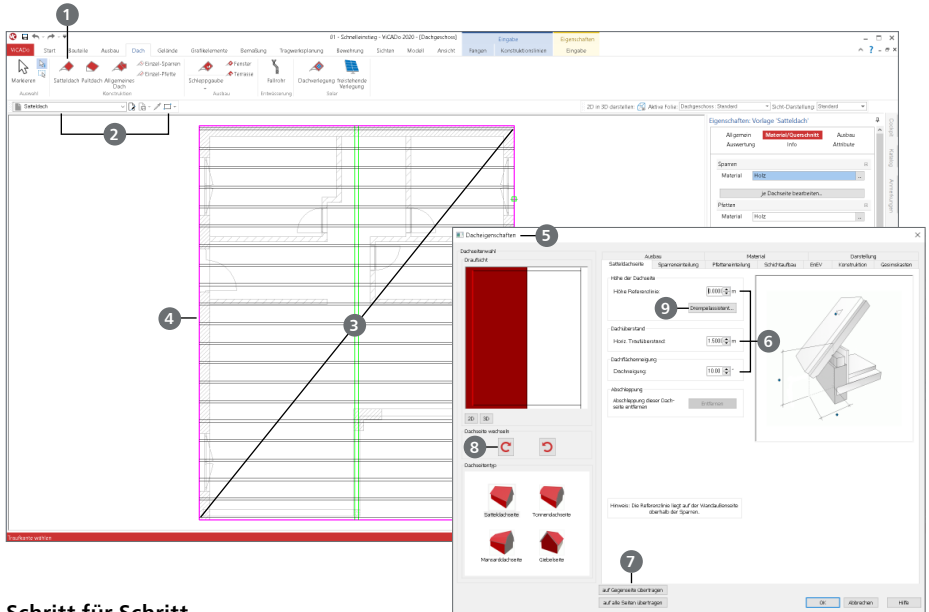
1

01 - Schnelleinstieg - ViCADo 2020 - [Dachgeschoss]

Eingabe | Eigenschaften

ViCADo | Start | Bauteile | Ausbau | Dach | Gelände | Grafikelemente | Bemaßung | Tragwerksplanung | Bewehrung | Sichten | Modell | Ansicht | Fangen | Konstruktionslinien | Eingabe

Markieren | Satteldach | Pultdach | Allgemeines Dach | Einzel-Sparren | Einzel-Pfette | Schleppgaube | Fenster | Terrasse | Fallrohr | Dachverlegung | Nichtstehende Verlegung

Auswahl | Konstruktion | Ausbau | Entwässerung | Solar

Satteldach

2D in 3D darstellen | Aktive Folie: Dachgeschoss: Standard | Sicht-Darstellung: Standard

2

Eigenschaften: Vorlage 'Satteldach'

Allgemein | Material/Querschnitt | Ausbau | Auswertung | Info | Attribute

Sparren

Material | Holz

je Dachseite bearbeiten...

Pfetten

Material | Holz

Dachseite wählen

4

3

Dacheigenschaften

5

Dachseitenwahl

Draufsicht

2D | 3D

Dachseite wechseln

8

Dachseitentyp

Satteldachseite | Tonnendachseite | Mansarddachseite | Giebelseite

Ausbau | Material | Darstellung

Satteldachseite | Sparreneinteilung | Pfetteneinteilung | Schichtaufbau | EnEV | Konstruktion | Geometrieaten

Höhe der Dachseite

Höhe Referenzlinie: | 0.000 | m

9

Drempelassistent...

6

Dachüberstand

Horiz. Traufüberstand: | 1.500 | m

Dachflächenneigung

Dachneigung: | 10.00

Abschleppung

Abschleppung dieser Dachseite entfernen | Entfernen

Hinweis: Die Referenzlinie liegt auf der Wandaußenseite oberhalb der Sparren.

7

auf Gegenseite übertragen

auf alle Seiten übertragen

OK | Abbrechen | Hilfe

Schritt für Schritt